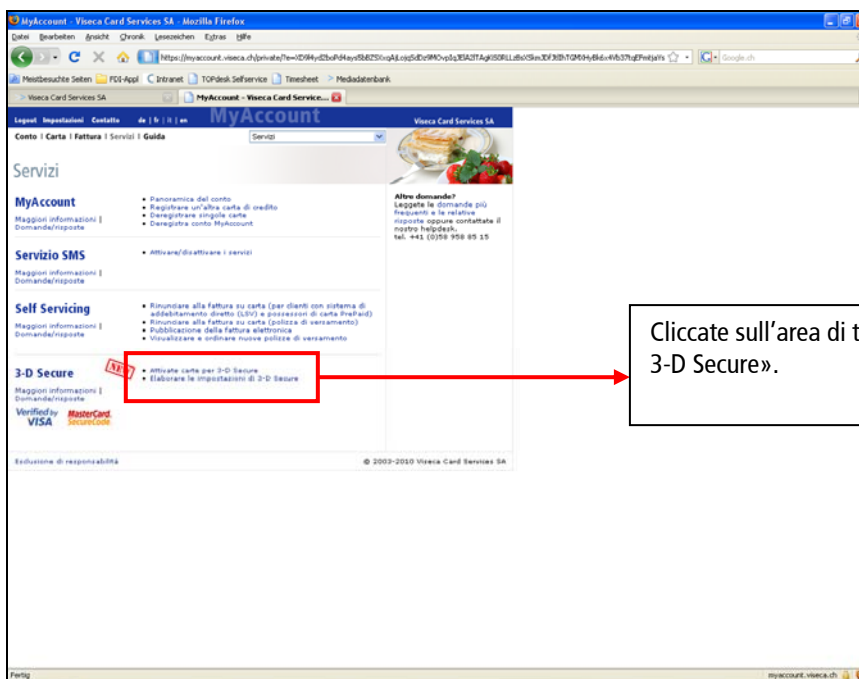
MyAccount - Viseca Card Services SA - Mozilla Firefox

Datei Bearbeiten Ansicht Chronik Lesezeichen Extras Hilfe

https://myaccount.viseca.ch/private/?e=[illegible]

Google.ch

Meistbesuchte Seiten FDI-Appl Intranet TOPdesk Selfservice Timesheet Mediadatenbank

Viseca Card Services SA

MyAccount - Viseca Card Service...

Logout Impostazioni Contatto de | fr | it | en

MyAccount

Viseca Card Services SA

Conto | Carta | Fattura | Servizi | Guida

Servizi

Servizi

MyAccount

Maggiori informazioni | Domande/risposte

• Panoramica del conto
• Registrare un'altra carta di credito
• Deregistrare singole carte
• Deregistra conto MyAccount

Altre domande?
Leggete le domande più frequenti e le relative risposte oppure contattate il nostro helpdesk.
tel. +41 (0)58 958 85 15

Servizio SMS

Maggiori informazioni | Domande/risposte

• Attivare/disattivare i servizi

Self Servicing

Maggiori informazioni | Domande/risposte

• Rinunciare alla fattura su carta (per clienti con sistema di addebitamento diretto (LSV) e possessori di carta PrePaid)
• Rinunciare alla fattura su carta (polizza di versamento)
• Pubblicazione della fattura elettronica
• Visualizzare e ordinare nuove polizze di versamento

3-D Secure

NEW

Maggiori informazioni | Domande/risposte

• Attivate carte per 3-D Secure
• Elaborare le impostazioni di 3-D Secure

Verified by VISA

MasterCard. SecureCode

Esclusione di responsabilità

© 2003-2010 Viseca Card Services SA

Cliccate sull'area di t
3-D Secure».

Fertig

myaccount.viseca.ch